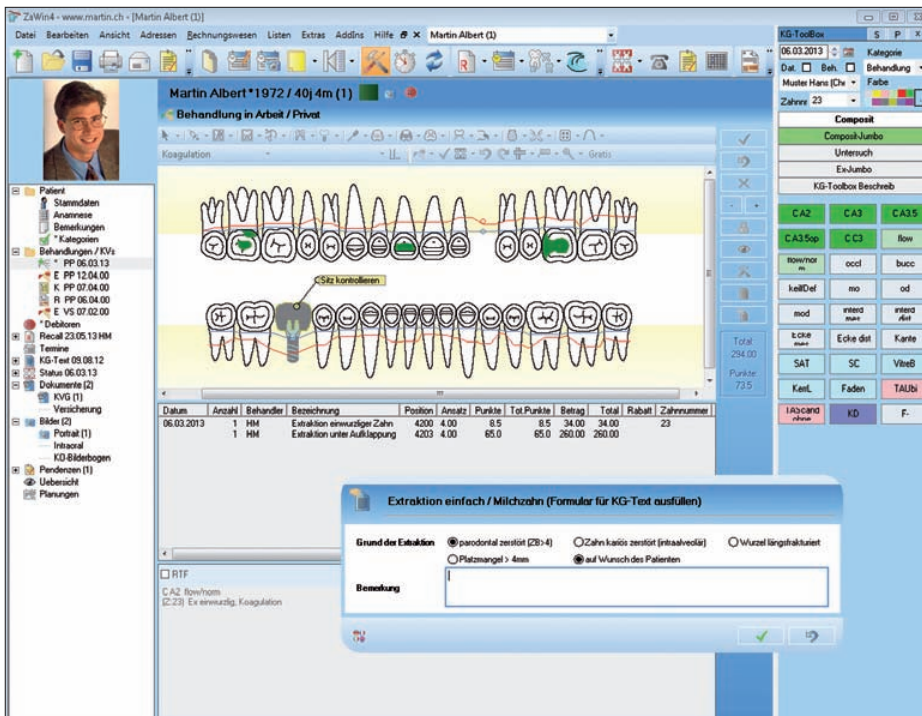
ZaWin4 - www.martin.ch - [Martin Albert (1)]

Datei Bearbeiten Ansicht Adressen Rechnungswesen Listen Extras AddIns Hilfe Martin Albert (1)

Martin Albert *1972 / 40j 4m (1)

Behandlung in Arbeit / Privat

Koagulation

Sitz kontrollieren

Patient
Stammdaten
Anamnese
Bemerkungen
* Kategorien
Behandlungen / KVs
* PP 06.03.13
E PP 12.04.00
K PP 07.04.00
R PP 06.04.00
E VS 07.02.00
* Debitoren
Recall 23.05.13 HM
Termine
KG-Text 09.08.12
Status 06.03.13
Dokumente (2)
KVG (1)
Versicherung
Bilder (2)
Portrait (1)
Intraoral
KD-Bilderbogen
Pendenzen (1)
Uebersicht
Planungen

Total 294.00
Punkte 73.5

| Datum | Anzahl | Behandler | Bezeichnung | Position | Ansatz | Punkte | Tot.Punkte | Betrag | Total | Rabatt | Zahnnummer |
|---|---|---|---|---|---|---|---|---|---|---|---|
| 06.03.2013 | 1 | HM | Extraktion einwurzliger Zahn | 4200 | 4.00 | 8.5 | 8.5 | 34.00 | 34.00 | | 23 |
| | 1 | HM | Extraktion unter Aufklappung | 4203 | 4.00 | 65.0 | 65.0 | 260.00 | 260.00 | | |

RTF
CA2 flow/norm
[Z:23] Ex einwurzlig, Koagulation

Extraktion einfach / Milchzahn (Formular für KG-Text ausfüllen)

Grund der Extraktion
parodontal zerstört (ZB>4)
Zahn kariös zerstört (intraalveolär)
Wurzel längsfrakturiert
Platzmangel > 4mm
auf Wunsch des Patienten

Bemerkung

KG-ToolBox
06.03.2013 Kategorie
Dat. Beh. Behandlung
Muster Hans (Che Farbe
Zahnnr 23

Composit
Composit-Jumbo
Untersuch
Ex-Jumbo
KG-Toolbox Beschreib

| CA2 | CA3 | CA3.5 |
|---|---|---|
| CA3.5op | CC3 | flow |
| flow/norm | occl | bucc |
| keilDef | mo | od |
| mod | interd mes | interd dist |
| Ecke mes | Ecke dist | Kante |
| SAT | SC | VitreB |
| KenL | Faden | TAUbi |
| IAscand ohne | KD | F- |